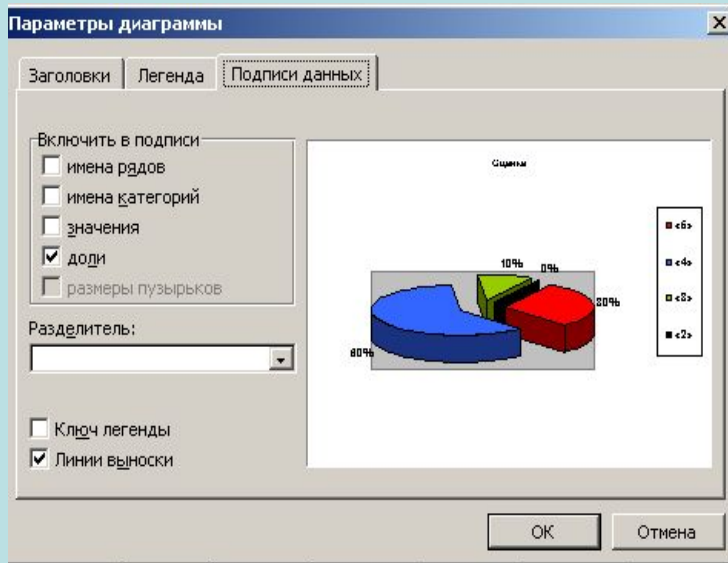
Параметры диаграммы
×

Заголовки | Легенда | Подписи данных

Включить в подписи
имена рядов
имена категорий
значения
доли
размеры пузырьков

Разделитель:

Ключ легенды
Линии выноски

Оценки

10%
0%
30%
60%

«5»
«4»
«3»
«2»

OK
Отмена